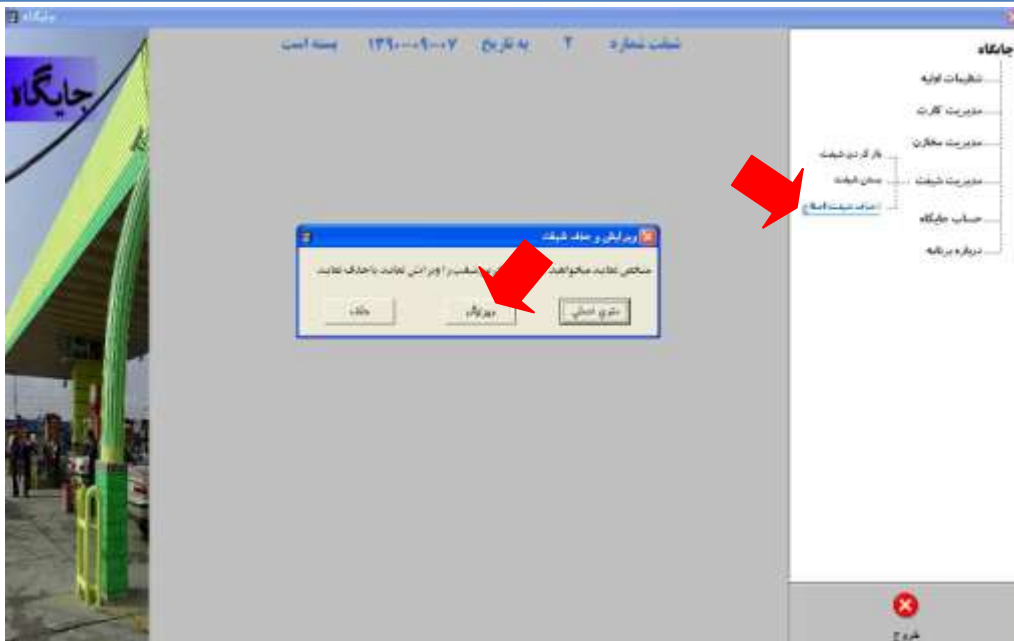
جایگاه

شیفت شماره ۲ به تاریخ ۱۳۹۰-۰۹-۰۷ بسته است

جایگاه

جایگاه
تنظیمات اولیه
مدیریت کارت
مدیریت مخازن
مدیریت شیفت
باز کردن شیفت
بستن شیفت
حذف شیفت قبلی
حساب جایگاه
درباره برنامه

ویرایش و حذف شیفت
مشخص نمایید میخواهید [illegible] شیفت را ویرایش نمایید یا حذف نمایید
حذف
ویرایش
منوی اصلی

خروج